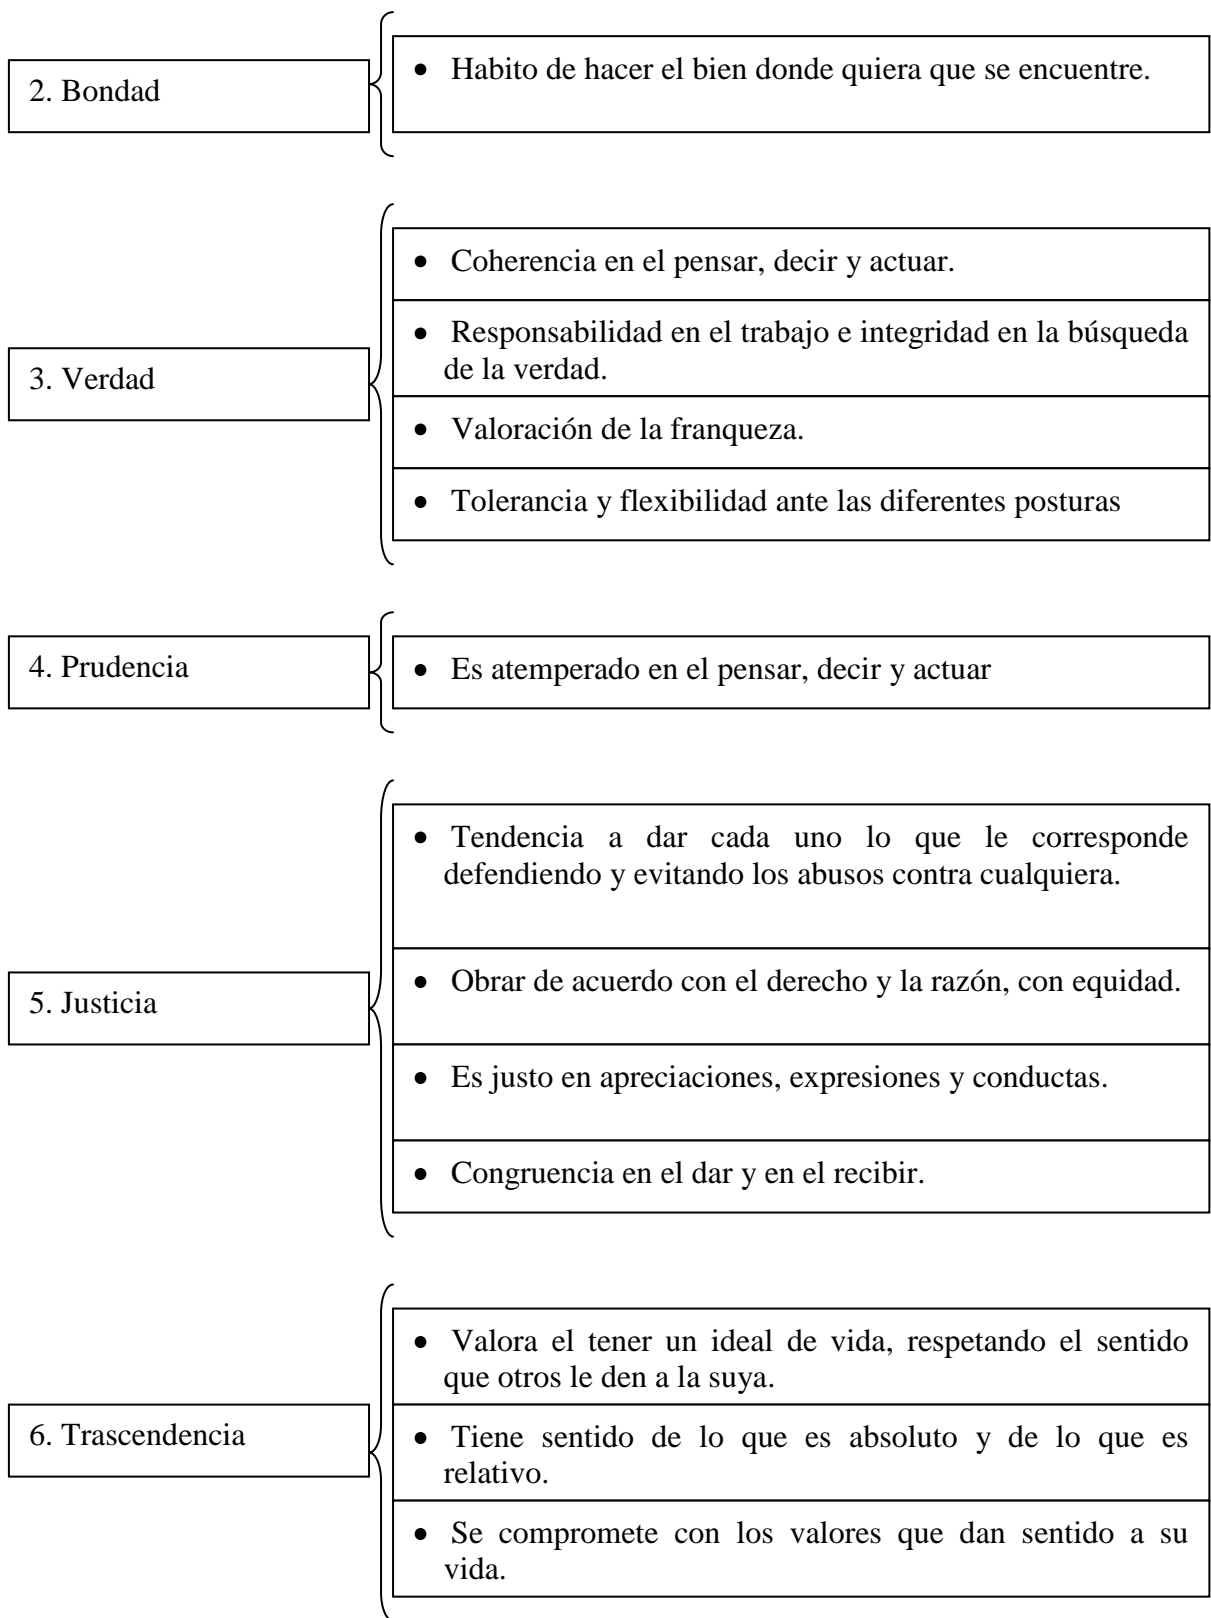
2. Bondad

- Habito de hacer el bien donde quiera que se encuentre.

3. Verdad

- Coherencia en el pensar, decir y actuar.
- Responsabilidad en el trabajo e integridad en la búsqueda de la verdad.
- Valoración de la franqueza.
- Tolerancia y flexibilidad ante las diferentes posturas

4. Prudencia

- Es atemperado en el pensar, decir y actuar

5. Justicia

- Tendencia a dar cada uno lo que le corresponde defendiendo y evitando los abusos contra cualquiera.
- Obrar de acuerdo con el derecho y la razón, con equidad.
- Es justo en apreciaciones, expresiones y conductas.
- Congruencia en el dar y en el recibir.

6. Trascendencia

- Valora el tener un ideal de vida, respetando el sentido que otros le den a la suya.
- Tiene sentido de lo que es absoluto y de lo que es relativo.
- Se compromete con los valores que dan sentido a su vida.